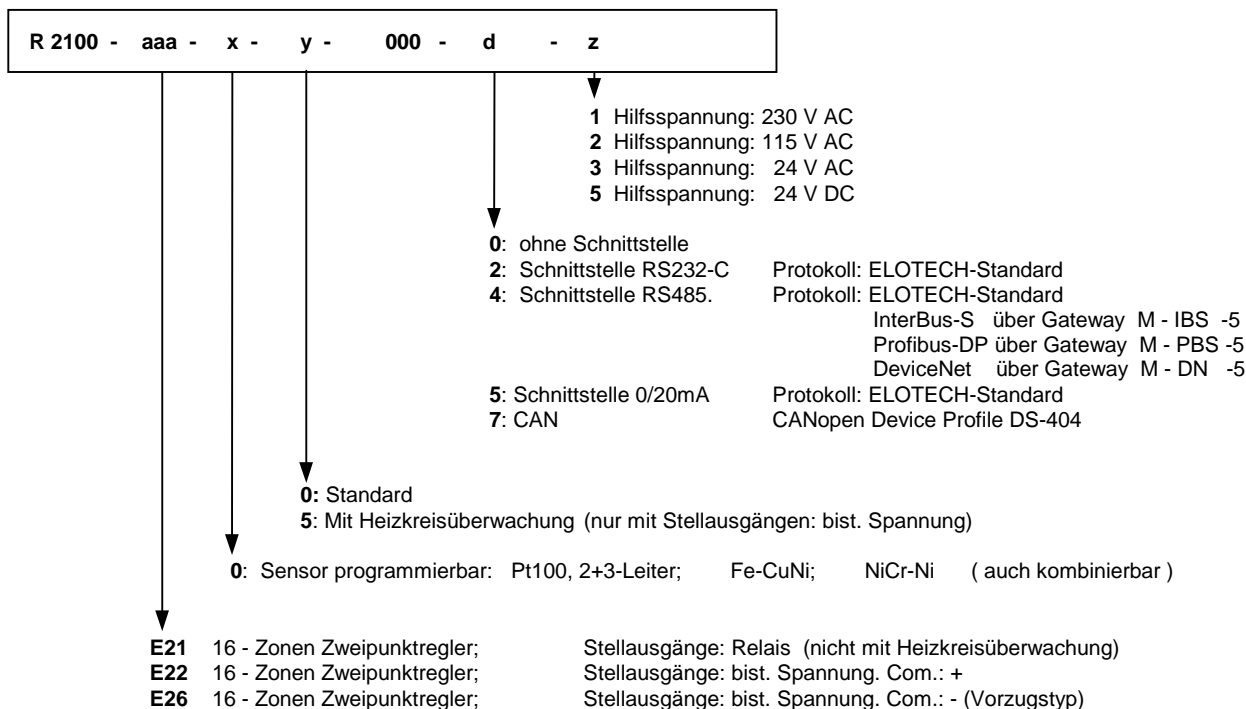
R 2100 - aaa - x - y - 000 - d - z

1 Hilfsspannung: 230 V AC
2 Hilfsspannung: 115 V AC
3 Hilfsspannung: 24 V AC
5 Hilfsspannung: 24 V DC

0: ohne Schnittstelle
2: Schnittstelle RS232-C Protokoll: ELOTECH-Standard
4: Schnittstelle RS485. Protokoll: ELOTECH-Standard
InterBus-S über Gateway M - IBS -5
Profibus-DP über Gateway M - PBS -5
DeviceNet über Gateway M - DN -5
5: Schnittstelle 0/20mA Protokoll: ELOTECH-Standard
7: CAN CANopen Device Profile DS-404

0: Standard
5: Mit Heizkreisüberwachung (nur mit Stellausgängen: bist. Spannung)

0: Sensor programmierbar: Pt100, 2+3-Leiter; Fe-CuNi; NiCr-Ni ( auch kombinierbar )

E21 16 - Zonen Zweipunktregler; Stellausgänge: Relais (nicht mit Heizkreisüberwachung)
E22 16 - Zonen Zweipunktregler; Stellausgänge: bist. Spannung. Com.: +
E26 16 - Zonen Zweipunktregler; Stellausgänge: bist. Spannung. Com.: - (Vorzugstyp)